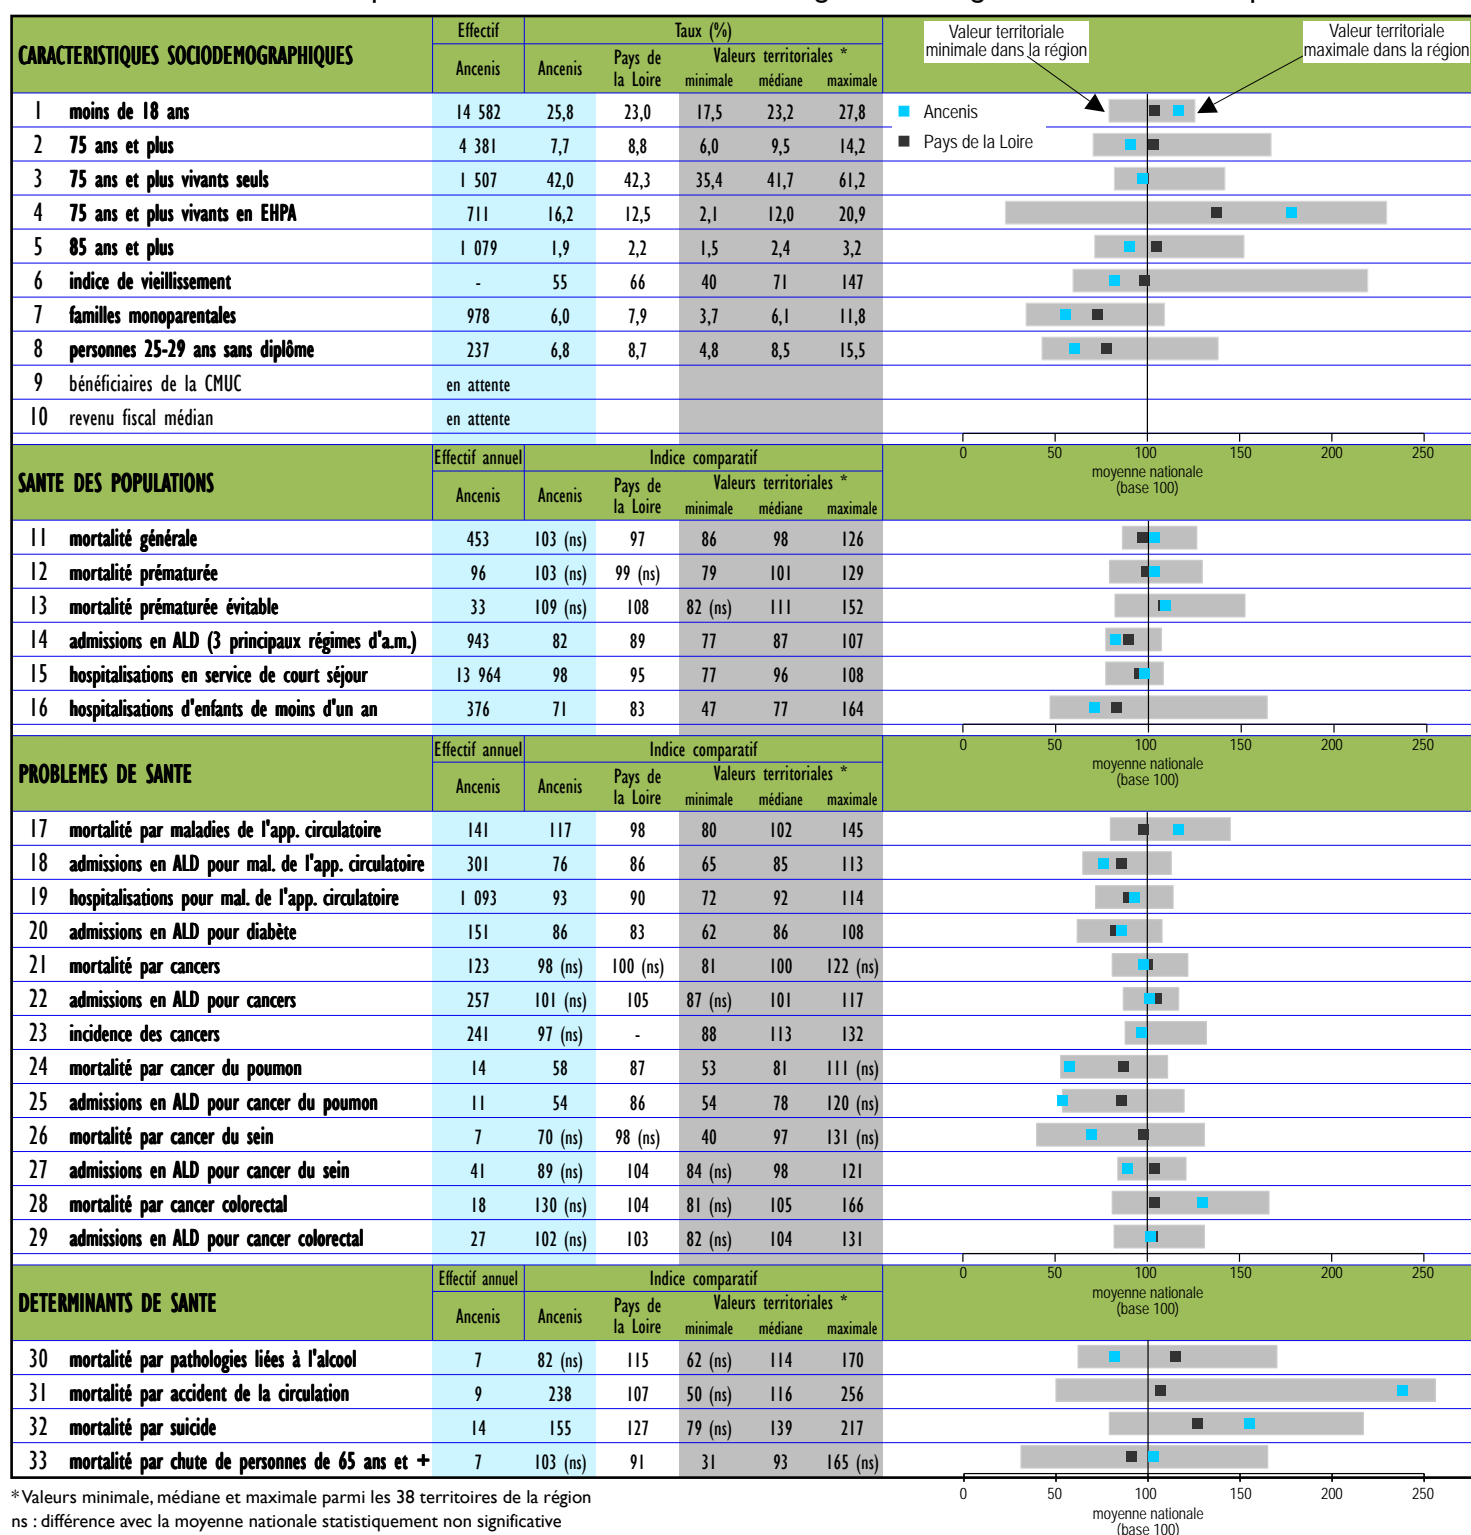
| CARACTERISTIQUES SOCIODEMOGRAPHIQUES | Effectif Ancenis | Taux (%) Ancenis | Pays de la Loire | Valeurs territoriales * minimale | médiane | maximale |
|---|---|---|---|---|---|---|
| 1 moins de 18 ans | 14 582 | 25,8 | 23,0 | 17,5 | 23,2 | 27,8 |
| 2 75 ans et plus | 4 381 | 7,7 | 8,8 | 6,0 | 9,5 | 14,2 |
| 3 75 ans et plus vivants seuls | 1 507 | 42,0 | 42,3 | 35,4 | 41,7 | 61,2 |
| 4 75 ans et plus vivants en EHPA | 711 | 16,2 | 12,5 | 2,1 | 12,0 | 20,9 |
| 5 85 ans et plus | 1 079 | 1,9 | 2,2 | 1,5 | 2,4 | 3,2 |
| 6 indice de vieillissement | - | 55 | 66 | 40 | 71 | 147 |
| 7 familles monoparentales | 978 | 6,0 | 7,9 | 3,7 | 6,1 | 11,8 |
| 8 personnes 25-29 ans sans diplôme | 237 | 6,8 | 8,7 | 4,8 | 8,5 | 15,5 |
| 9 bénéficiaires de la CMUC | en attente | | | | | |
| 10 revenu fiscal médian | en attente | | | | | |

Valeur territoriale minimale dans la région
Valeur territoriale maximale dans la région
Ancenis
Pays de la Loire

0 50 100 150 200 250
moyenne nationale (base 100)

| SANTE DES POPULATIONS | Effectif annuel Ancenis | Indice comparatif Ancenis | Pays de la Loire | Valeurs territoriales * minimale | médiane | maximale |
|---|---|---|---|---|---|---|
| 11 mortalité générale | 453 | 103 (ns) | 97 | 86 | 98 | 126 |
| 12 mortalité prématurée | 96 | 103 (ns) | 99 (ns) | 79 | 101 | 129 |
| 13 mortalité prématurée évitable | 33 | 109 (ns) | 108 | 82 (ns) | 111 | 152 |
| 14 admissions en ALD (3 principaux régimes d'a.m.) | 943 | 82 | 89 | 77 | 87 | 107 |
| 15 hospitalisations en service de court séjour | 13 964 | 98 | 95 | 77 | 96 | 108 |
| 16 hospitalisations d'enfants de moins d'un an | 376 | 71 | 83 | 47 | 77 | 164 |

0 50 100 150 200 250
moyenne nationale (base 100)

| PROBLEMES DE SANTE | Effectif annuel Ancenis | Indice comparatif Ancenis | Pays de la Loire | Valeurs territoriales * minimale | médiane | maximale |
|---|---|---|---|---|---|---|
| 17 mortalité par maladies de l'app. circulatoire | 141 | 117 | 98 | 80 | 102 | 145 |
| 18 admissions en ALD pour mal. de l'app. circulatoire | 301 | 76 | 86 | 65 | 85 | 113 |
| 19 hospitalisations pour mal. de l'app. circulatoire | 1 093 | 93 | 90 | 72 | 92 | 114 |
| 20 admissions en ALD pour diabète | 151 | 86 | 83 | 62 | 86 | 108 |
| 21 mortalité par cancers | 123 | 98 (ns) | 100 (ns) | 81 | 100 | 122 (ns) |
| 22 admissions en ALD pour cancers | 257 | 101 (ns) | 105 | 87 (ns) | 101 | 117 |
| 23 incidence des cancers | 241 | 97 (ns) | - | 88 | 113 | 132 |
| 24 mortalité par cancer du poumon | 14 | 58 | 87 | 53 | 81 | 111 (ns) |
| 25 admissions en ALD pour cancer du poumon | 11 | 54 | 86 | 54 | 78 | 120 (ns) |
| 26 mortalité par cancer du sein | 7 | 70 (ns) | 98 (ns) | 40 | 97 | 131 (ns) |
| 27 admissions en ALD pour cancer du sein | 41 | 89 (ns) | 104 | 84 (ns) | 98 | 121 |
| 28 mortalité par cancer colorectal | 18 | 130 (ns) | 104 | 81 (ns) | 105 | 166 |
| 29 admissions en ALD pour cancer colorectal | 27 | 102 (ns) | 103 | 82 (ns) | 104 | 131 |

0 50 100 150 200 250
moyenne nationale (base 100)

| DETERMINANTS DE SANTE | Effectif annuel Ancenis | Indice comparatif Ancenis | Pays de la Loire | Valeurs territoriales * minimale | médiane | maximale |
|---|---|---|---|---|---|---|
| 30 mortalité par pathologies liées à l'alcool | 7 | 82 (ns) | 115 | 62 (ns) | 114 | 170 |
| 31 mortalité par accident de la circulation | 9 | 238 | 107 | 50 (ns) | 116 | 256 |
| 32 mortalité par suicide | 14 | 155 | 127 | 79 (ns) | 139 | 217 |
| 33 mortalité par chute de personnes de 65 ans et + | 7 | 103 (ns) | 91 | 31 | 93 | 165 (ns) |

*Valeurs minimale, médiane et maximale parmi les 38 territoires de la région
ns : différence avec la moyenne nationale statistiquement non significative

0 50 100 150 200 250
moyenne nationale (base 100)